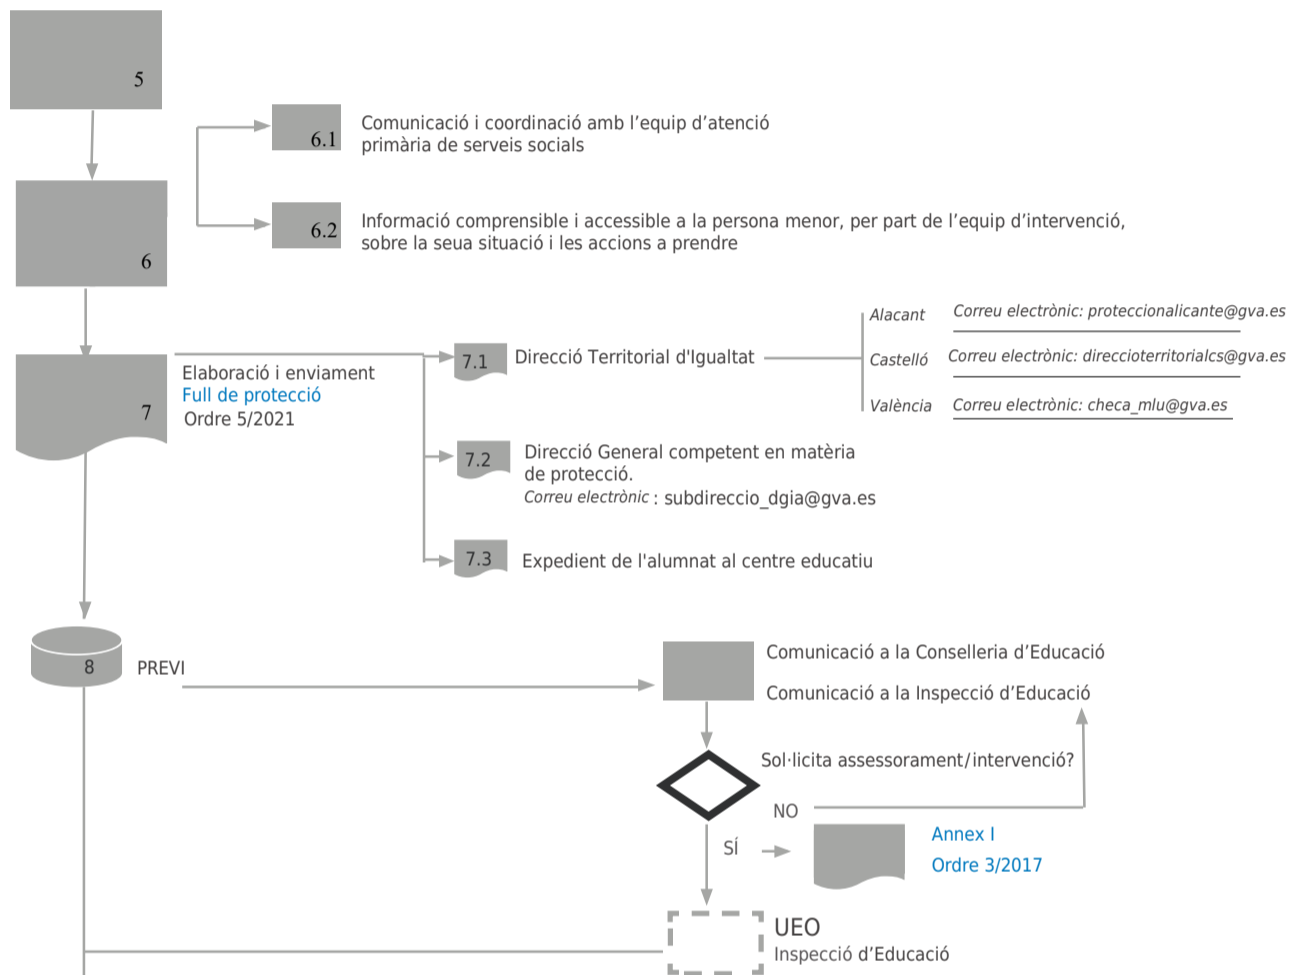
5

6

6.1 Comunicació i coordinació amb l’equip d’atenció primària de serveis socials

6.2 Informació comprensible i accessible a la persona menor, per part de l’equip d’intervenció, sobre la seua situació i les accions a prendre

7

Elaboració i enviament
Full de protecció
Ordre 5/2021

7.1 Direcció Territorial d'Igualtat

Alacant Correu electrònic: proteccionalicante@gva.es
Castelló Correu electrònic: direcciöterritorialcs@gva.es
València Correu electrònic: checa_mlu@gva.es

7.2 Direcció General competent en matèria de protecció.
Correu electrònic : subdireccio_dgia@gva.es

7.3 Expedient de l'alumnat al centre educatiu

8

PREVI

Comunicació a la Conselleria d’Educació

Comunicació a la Inspecció d’Educació

Sol·licita assessorament/intervenció?

NO

SÍ

Annex I
Ordre 3/2017

UEO
Inspecció d’Educació